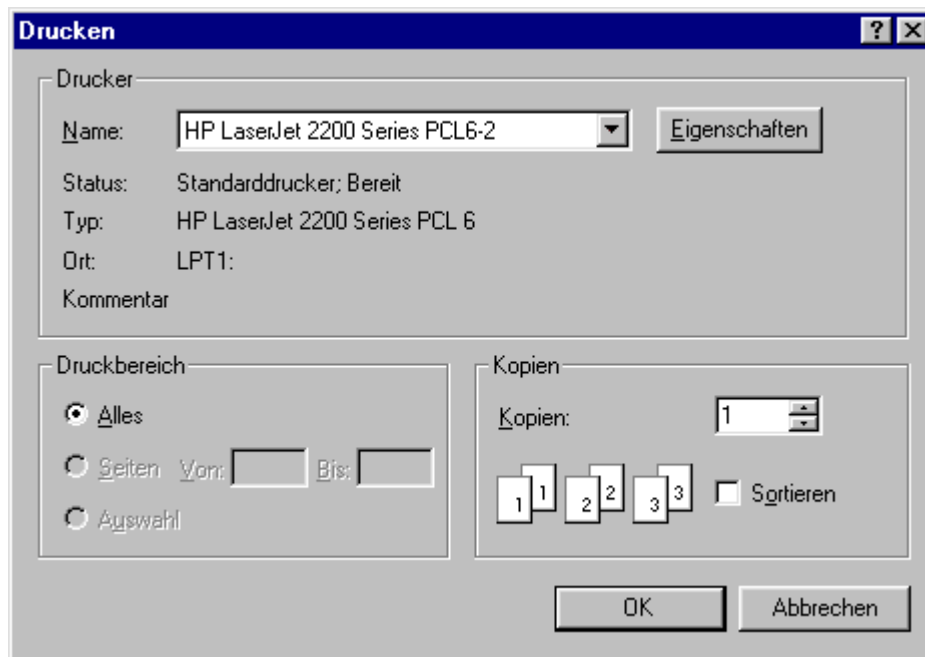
Drucken

?

Drucker

Name: HP LaserJet 2200 Series PCL6-2

Eigenschaften

Status: Standarddrucker; Bereit

Typ: HP LaserJet 2200 Series PCL 6

Ort: LPT1:

Kommentar

Druckbereich

Alles

Seiten Von: Bis:

Auswahl

Kopien

Kopien: 1

1 1 2 2 3 3

Sortieren

OK

Abbrechen